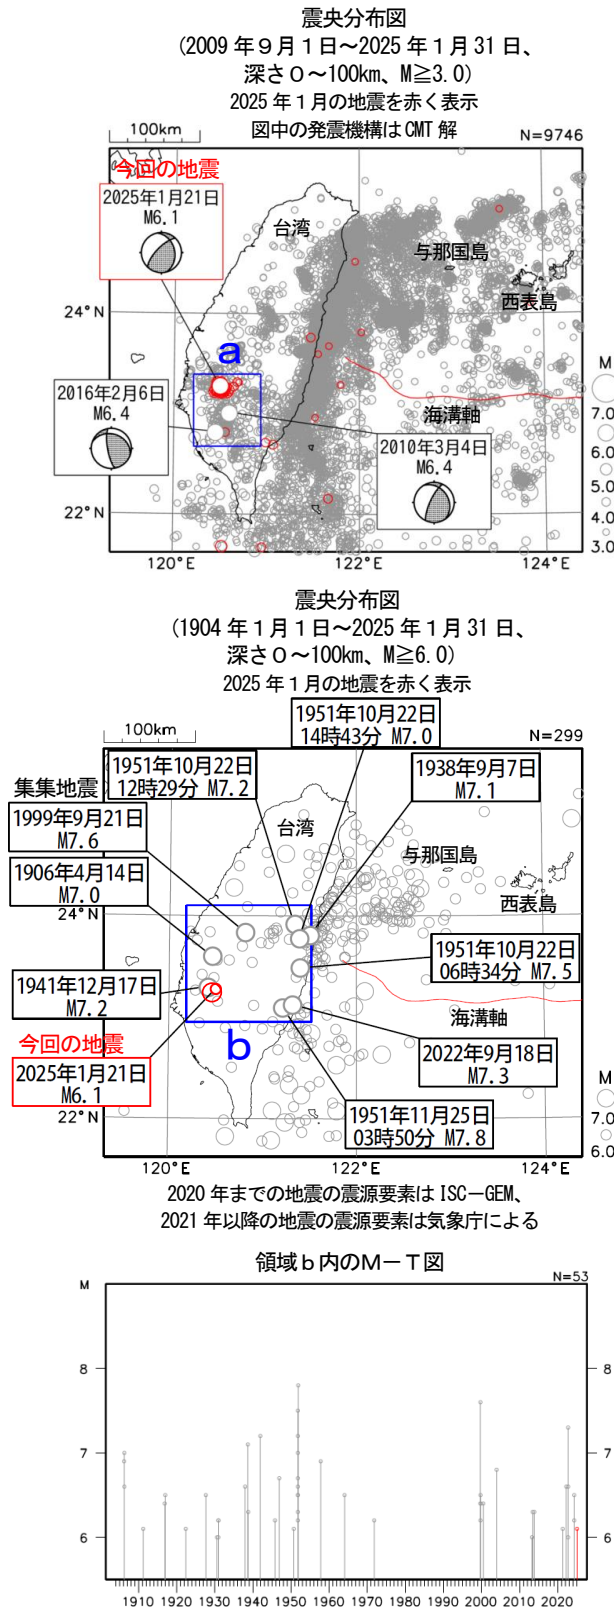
震央分布図
（2009 年９月１日～2025 年１月 31 日、
深さ０～100km、M≧3.0）
2025 年１月の地震を赤く表示
図中の発震機構は CMT 解

100km
N=9746
今回の地震
2025年1月21日
M6.1
台湾
与那国島
西表島
24°N
a
2016年2月6日
M6.4
海溝軸
2010年3月4日
M6.4
22°N
120°E
122°E
124°E
M
7.0
6.0
5.0
4.0
3.0

震央分布図
（1904 年１月１日～2025 年１月 31 日、
深さ０～100km、M≧6.0）
2025 年１月の地震を赤く表示

100km
1951年10月22日
14時43分 M7.0
N=299
1951年10月22日
12時29分 M7.2
1938年9月7日
M7.1
集集地震
1999年9月21日
M7.6
台湾
与那国島
1906年4月14日
M7.0
西表島
24°N
1951年10月22日
06時34分 M7.5
1941年12月17日
M7.2
海溝軸
今回の地震
b
2022年9月18日
M7.3
2025年1月21日
M6.1
M
22°N
1951年11月25日
03時50分 M7.8
7.0
6.0
120°E
122°E
124°E
2020 年までの地震の震源要素は ISC－GEM、
2021 年以降の地震の震源要素は気象庁による

領域ｂ内のＭ－Ｔ図
M
N=53
8
8
7
7
6
6
1910 1920 1930 1940 1950 1960 1970 1980 1990 2000 2010 2020